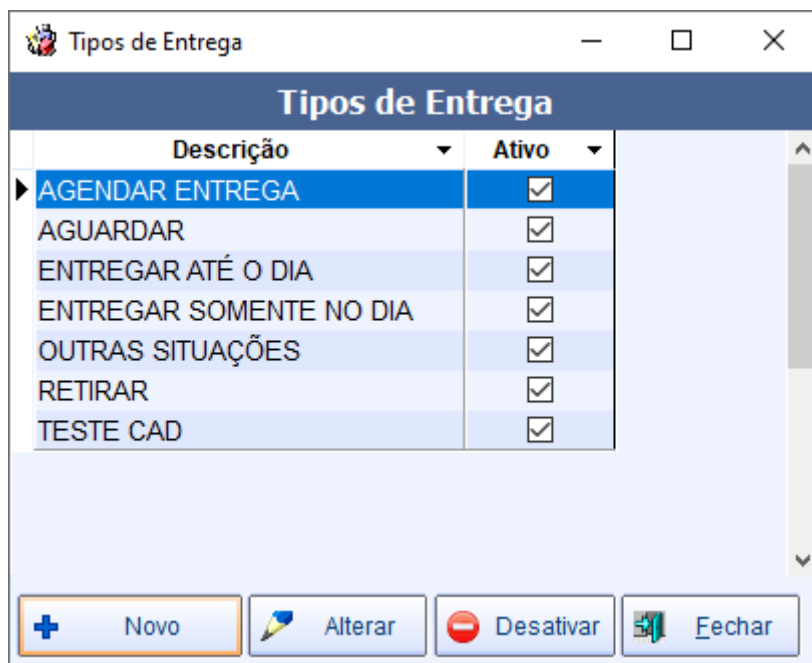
Tipos de Entrega

Tipos de Entrega

| Descrição | Ativo |
|---|---|
| AGENDAR ENTREGA | ☑ |
| AGUARDAR | ☑ |
| ENTREGAR ATÉ O DIA | ☑ |
| ENTREGAR SOMENTE NO DIA | ☑ |
| OUTRAS SITUAÇÕES | ☑ |
| RETIRAR | ☑ |
| TESTE CAD | ☑ |

Novo
Alterar
Desativar
Fechar